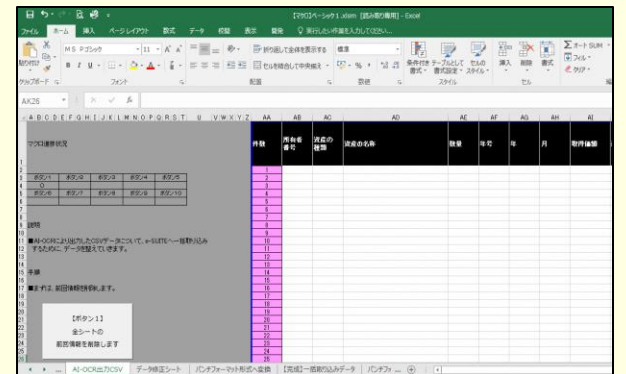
【マクロ】ページック１.xlsm [読み取り専用] - Excel

ファイル ホーム 挿入 ページレイアウト 数式 データ 校閲 表示 開発 実行したい作業を入力してください

MS Pゴシック 11 A A 折り返して全体を表示する 標準 条件付き書式 テーブルとして書式設定 セルのスタイル 挿入 削除 書式 オートSUM フィル クリア

クリップボード フォント 配置 数値 スタイル セル

AK26

マクロ操作状況

| ボタン1 | ボタン2 | ボタン3 | ボタン4 | ボタン5 |
|---|---|---|---|---|
| 0 | | | | |
| ボタン6 | ボタン7 | ボタン8 | ボタン9 | ボタン10 |

説明

■AI-OCRにより出力したCSVデータについて、e-SUITEへ一括取り込みするために、データを整えています。

手順

■まず、前回情報を削除します。

【ボタン1】
全シートの
前回情報を削除します

| 件数 | 所有者番号 | 資産の種類 | 資産の名称 | 数量 | 年号 | 年 | 月 | 取得価額 |
|---|---|---|---|---|---|---|---|---|
| 1 | | | | | | | | |
| 2 | | | | | | | | |
| 3 | | | | | | | | |
| 4 | | | | | | | | |
| 5 | | | | | | | | |
| 6 | | | | | | | | |
| 7 | | | | | | | | |
| 8 | | | | | | | | |
| 9 | | | | | | | | |
| 10 | | | | | | | | |
| 11 | | | | | | | | |
| 12 | | | | | | | | |
| 13 | | | | | | | | |
| 14 | | | | | | | | |
| 15 | | | | | | | | |
| 16 | | | | | | | | |
| 17 | | | | | | | | |
| 18 | | | | | | | | |
| 19 | | | | | | | | |
| 20 | | | | | | | | |
| 21 | | | | | | | | |
| 22 | | | | | | | | |
| 23 | | | | | | | | |
| 24 | | | | | | | | |
| 25 | | | | | | | | |

AI-OCR出力CSV | データ修正シート | パンチフォーマット形式へ変換 | 【完成】一括取込みデータ | パンチフォ ...